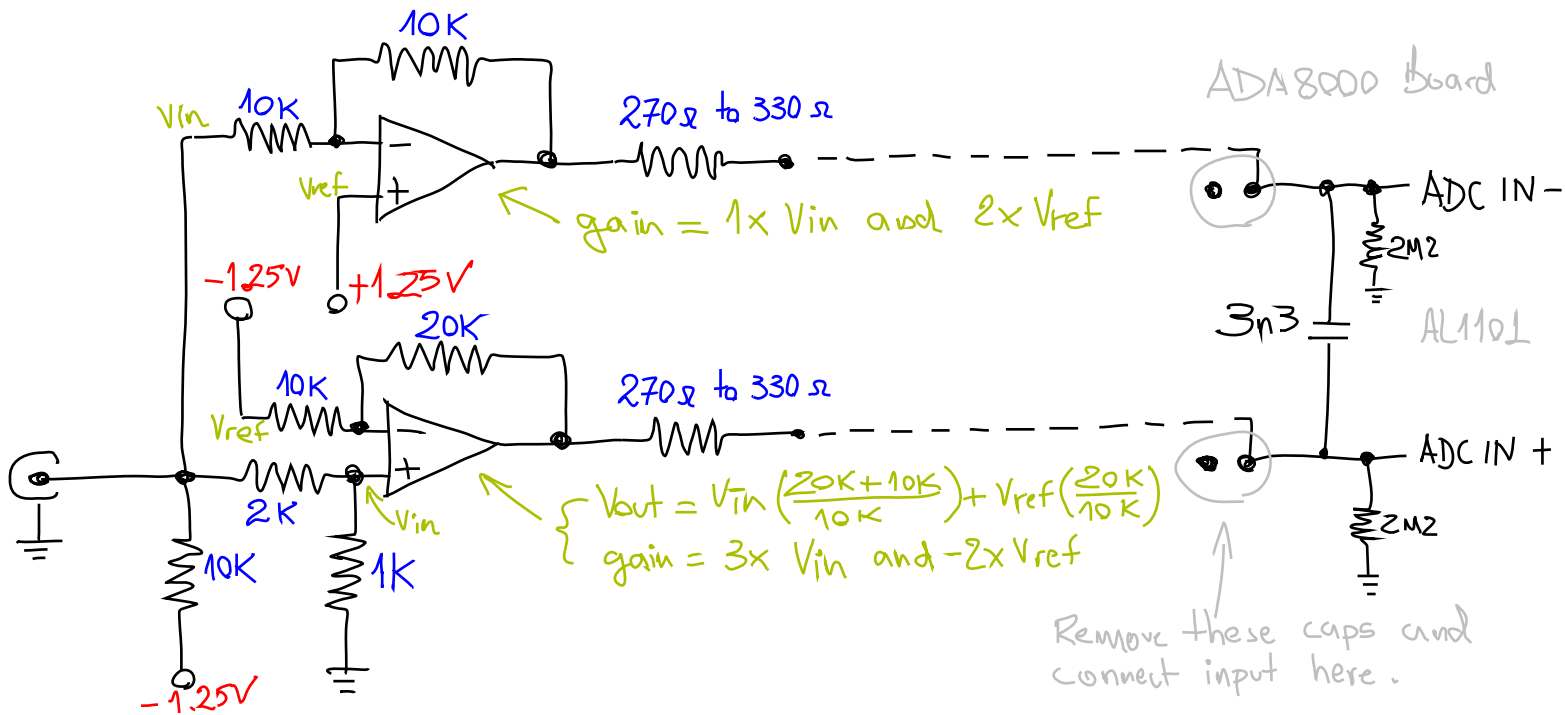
10K

ADA8000 Board

Vin

10K

270Ω to 330Ω

Vref

gain = 1x Vin and 2x Vref

ADC IN -

2M2

-1.25V

+1.25V

3n3

AL1101

20K

10K

270Ω to 330Ω

Vref

ADC IN +

2K

Vin

$Vout = Vin\left(\frac{20K+10K}{10K}\right) + Vref\left(\frac{20K}{10K}\right)$

gain = 3x Vin and -2x Vref

2M2

10K

1K

Remove these caps and connect input here.

-1.25V